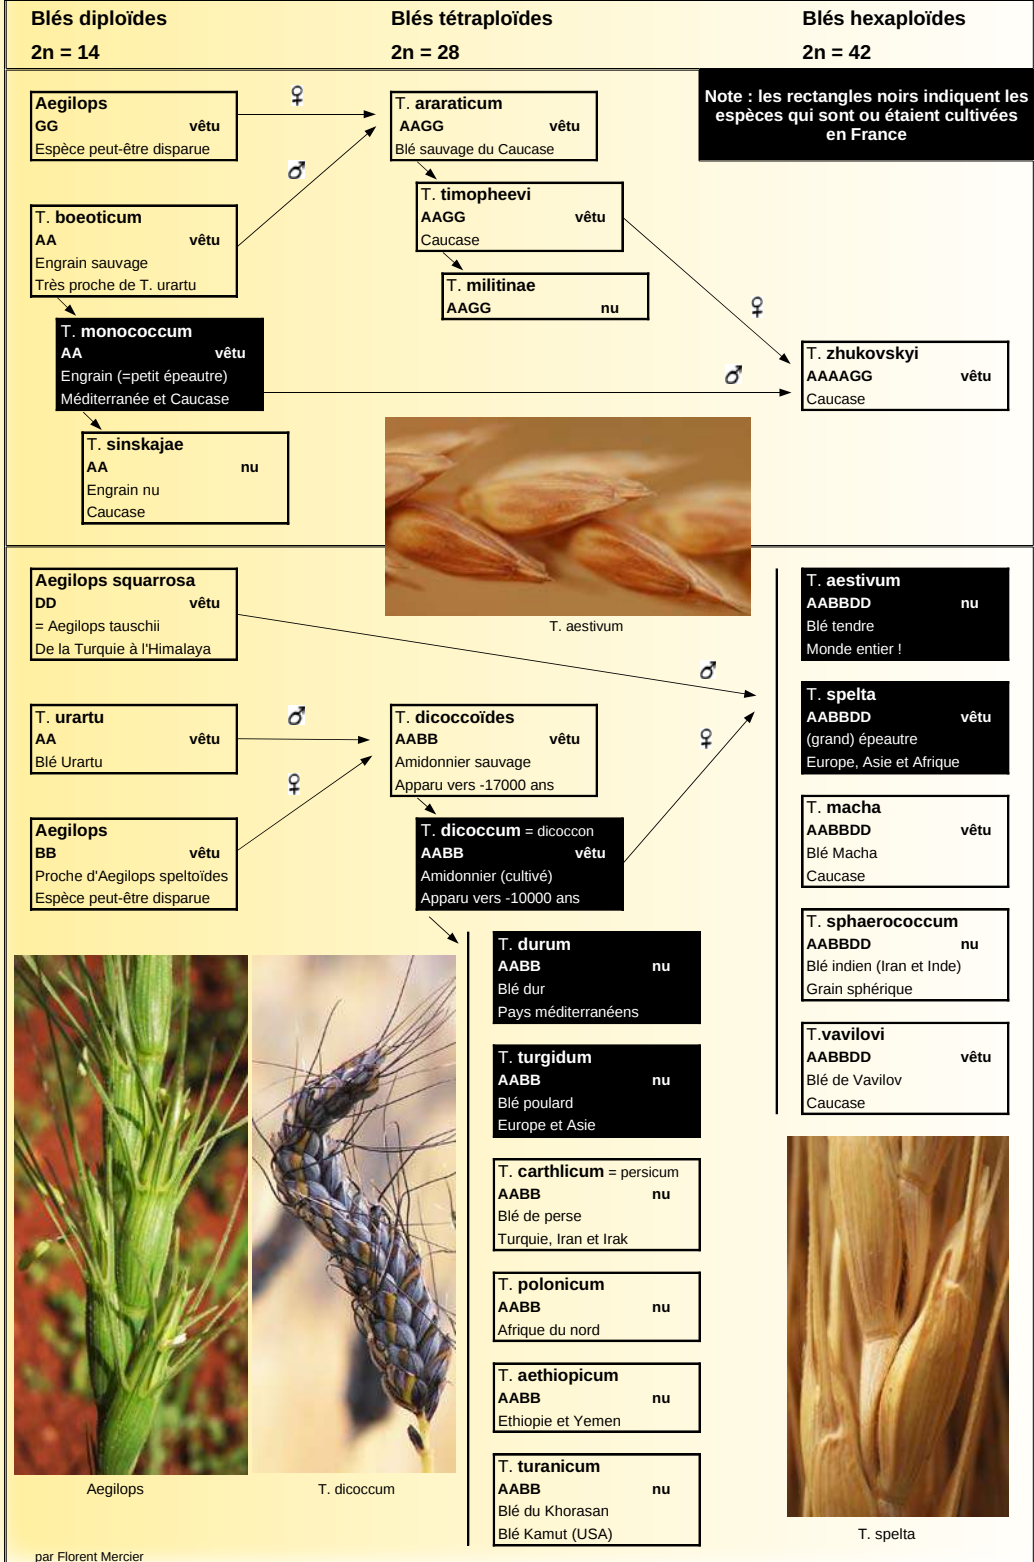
Blés diploïdes
2n = 14

Blés tétraploïdes
2n = 28

Blés hexaploïdes
2n = 42

Note : les rectangles noirs indiquent les espèces qui sont ou étaient cultivées en France

Aegilops
GG vêtu
Espèce peut-être disparue

♀

T. araraticum
AAGG vêtu
Blé sauvage du Caucase

♂

T. boeoticum
AA vêtu
Engrain sauvage
Très proche de T. urartu

T. timopheevi
AAGG vêtu
Caucase

T. militinae
AAGG nu

♀

T. monococcum
AA vêtu
Engrain (=petit épeautre)
Méditerranée et Caucase

♂

T. zhukovskyi
AAAAGG vêtu
Caucase

T. sinskajae
AA nu
Engrain nu
Caucase

T. aestivum

Aegilops squarrosa
DD vêtu
= Aegilops tauschii
De la Turquie à l'Himalaya

♂

T. aestivum
AABBDD nu
Blé tendre
Monde entier !

T. urartu
AA vêtu
Blé Urartu

♂

T. dicoccoïdes
AABB vêtu
Amidonnier sauvage
Apparu vers -17000 ans

♀

T. spelta
AABBDD vêtu
(grand) épeautre
Europe, Asie et Afrique

♀

Aegilops
BB vêtu
Proche d'Aegilops speltoïdes
Espèce peut-être disparue

T. dicoccum = dicoccon
AABB vêtu
Amidonnier (cultivé)
Apparu vers -10000 ans

T. macha
AABBDD vêtu
Blé Macha
Caucase

T. durum
AABB nu
Blé dur
Pays méditerranéens

T. sphaerococcum
AABBDD nu
Blé indien (Iran et Inde)
Grain sphérique

T. turgidum
AABB nu
Blé poulard
Europe et Asie

T.vavilovi
AABBDD vêtu
Blé de Vavilov
Caucase

T. carthlicum = persicum
AABB nu
Blé de perse
Turquie, Iran et Irak

T. polonicum
AABB nu
Afrique du nord

T. aethiopicum
AABB nu
Ethiopie et Yemen

T. turanicum
AABB nu
Blé du Khorasan
Blé Kamut (USA)

Aegilops

T. dicoccum

T. spelta

par Florent Mercier